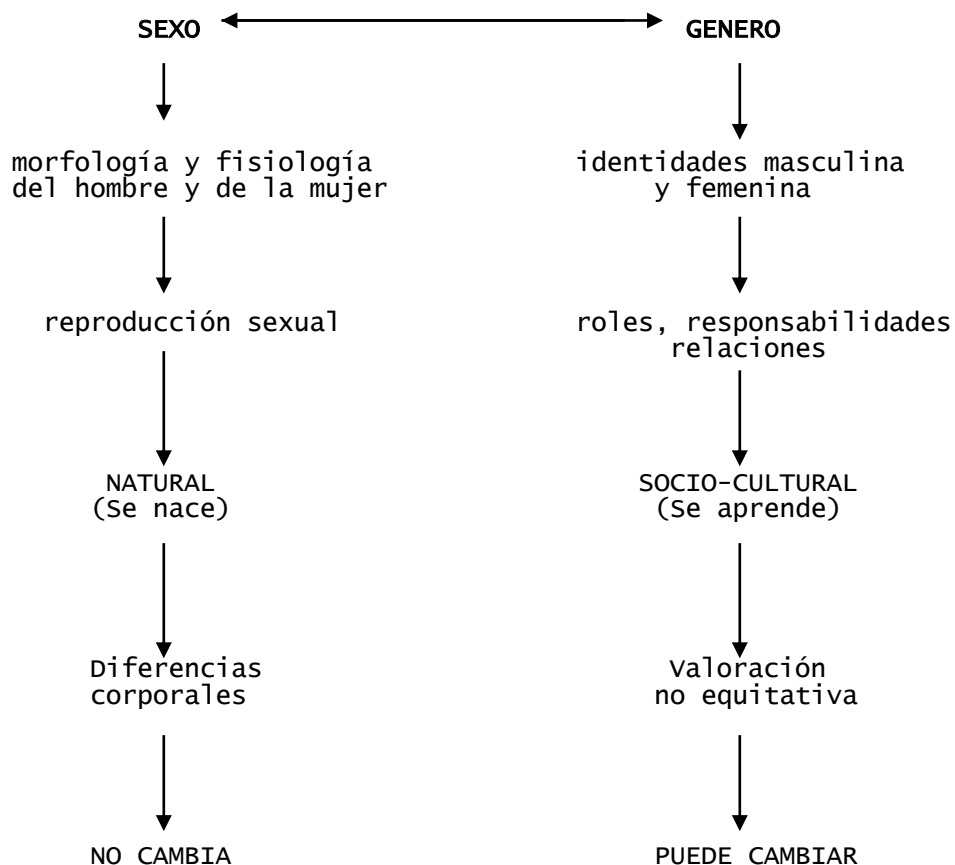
SEXO

GENERO

morfología y fisiología del hombre y de la mujer

reproducción sexual

NATURAL
(Se nace)

Diferencias corporales

NO CAMBIA

identidades masculina y femenina

roles, responsabilidades relaciones

SOCIO-CULTURAL
(Se aprende)

Valoración no equitativa

PUEDE CAMBIAR